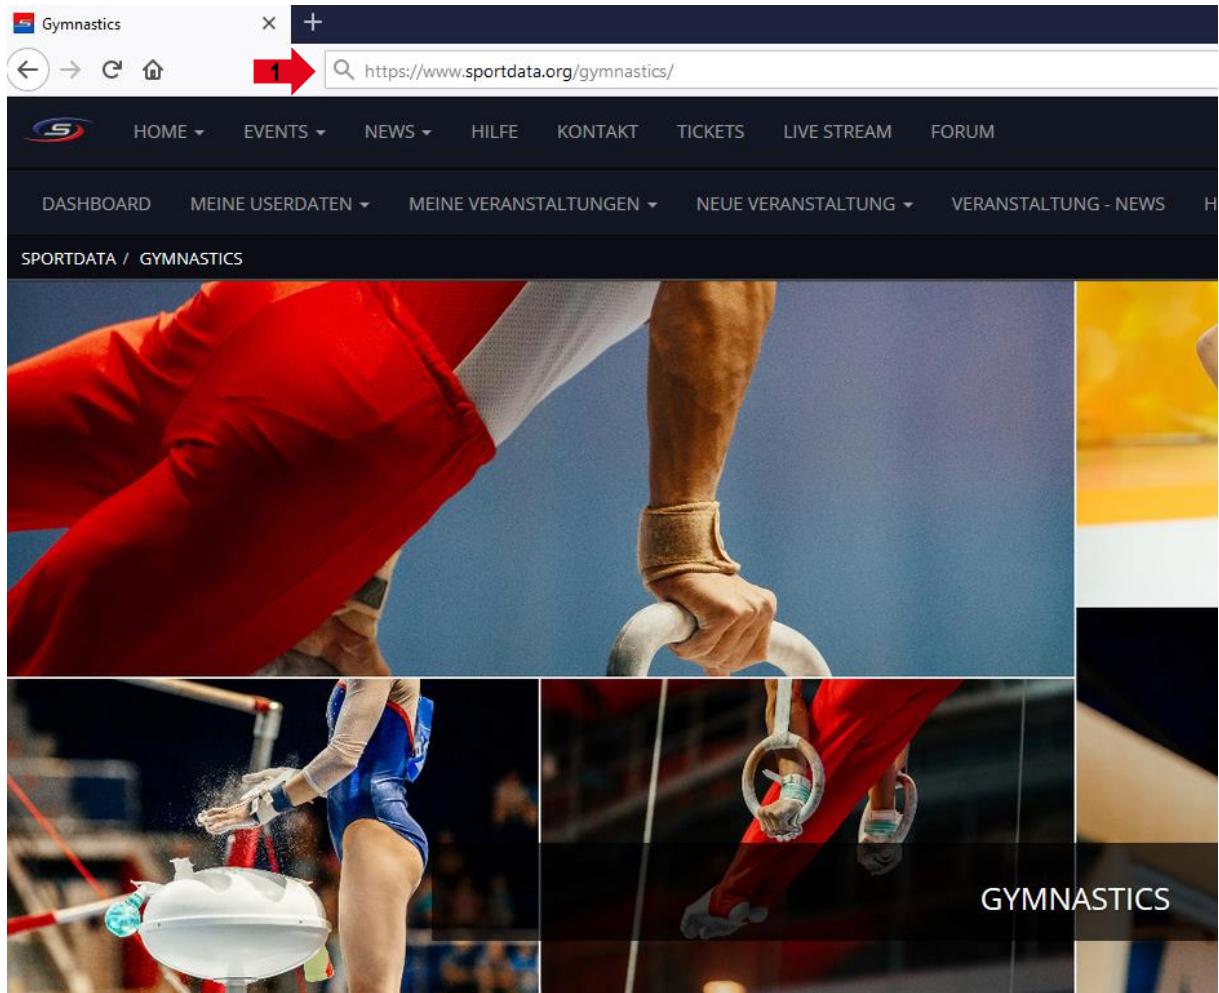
Gymnastics

1

https://www.sportdata.org/gymnastics/

HOME EVENTS NEWS HILFE KONTAKT TICKETS LIVE STREAM FORUM

DASHBOARD MEINE USERDATEN MEINE VERANSTALTUNGEN NEUE VERANSTALTUNG VERANSTALTUNG - NEWS H

SPORTDATA / GYMNASTICS

GYMNASTICS